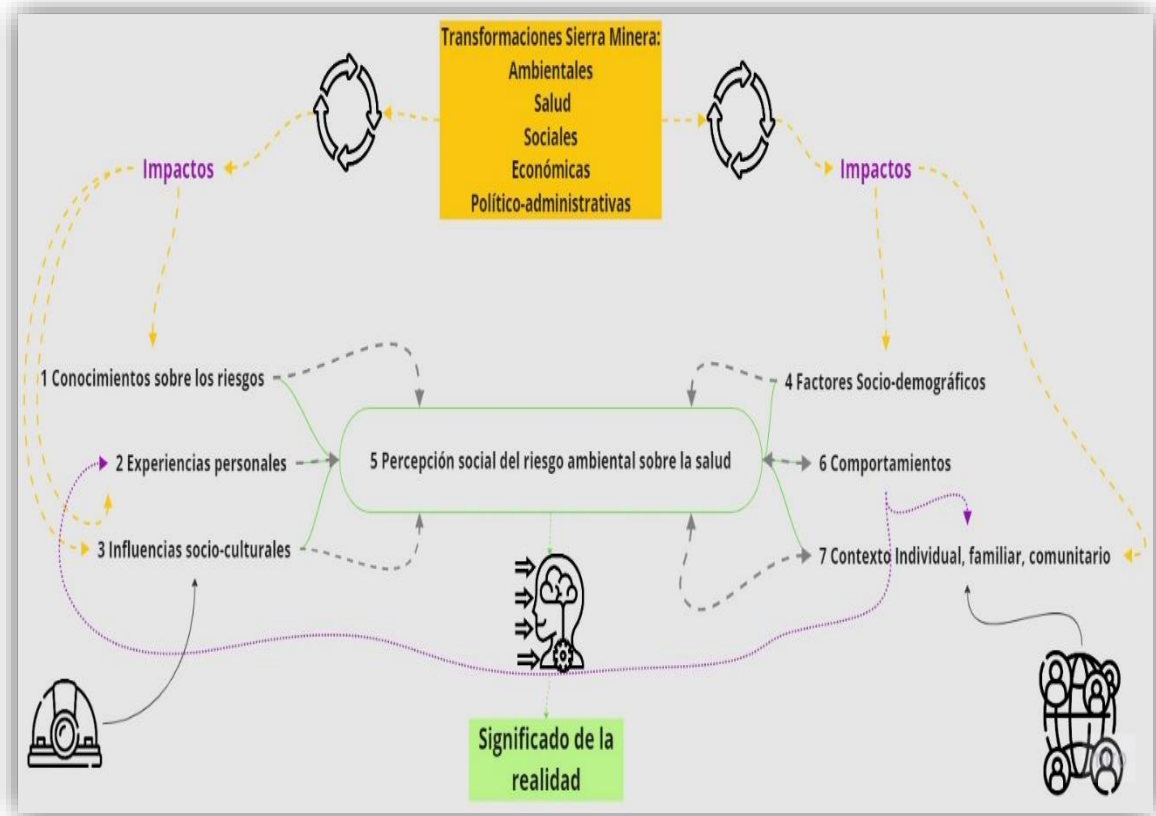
Transformaciones Sierra Minera:
Ambientales
Salud
Sociales
Económicas
Político-administrativas

Impactos

Impactos

1 Conocimientos sobre los riesgos

4 Factores Socio-demográficos

2 Experiencias personales

5 Percepción social del riesgo ambiental sobre la salud

6 Comportamientos

3 Influencias socio-culturales

7 Contexto Individual, familiar, comunitario

Significado de la realidad